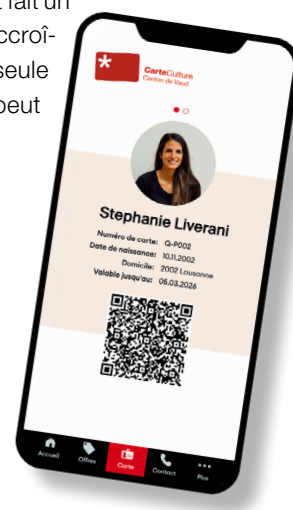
fait un
ccroî-
seule
peut

CarteCulture
Canton de Vaud

Stephanie Liverani

Numéro de carte: Q-P002
Date de naissance: 10.11.2002
Domicile: 2002 Lausanne
Valable jusqu'au: 05.03.2026

Accueil
Offres
Carte
Contact
Plus